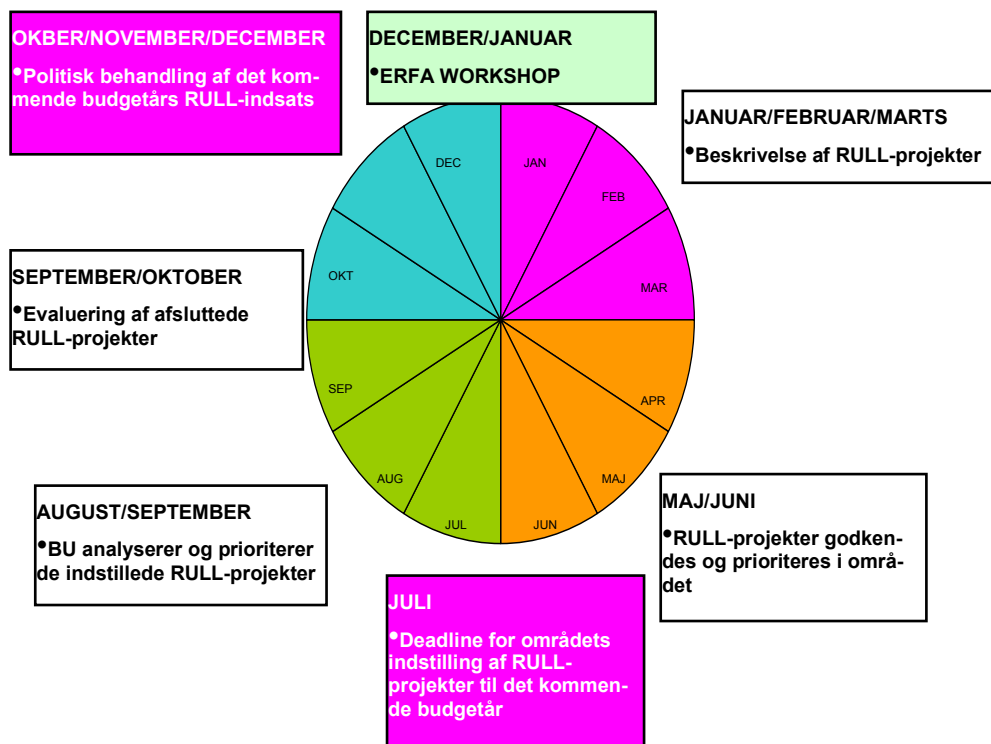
OKBER/NOVEMBER/DECEMBER

•Politisk behandling af det kommende budgetårs RULL-indsats

DECEMBER/JANUAR

•ERFA WORKSHOP

JANUAR/FEBRUAR/MARTS

•Beskrivelse af RULL-projekter

DEC
JAN
FEB
MAR
APR
MAJ
JUN
JUL
AUG
SEP
OKT

SEPTEMBER/OKTOBER

•Evaluering af afsluttede RULL-projekter

AUGUST/SEPTEMBER

•BU analyserer og prioriterer de indstillede RULL-projekter

MAJ/JUNI

•RULL-projekter godkendes og prioriteres i området

JULI

•Deadline for områdets indstilling af RULL-projekter til det kommende budgetår